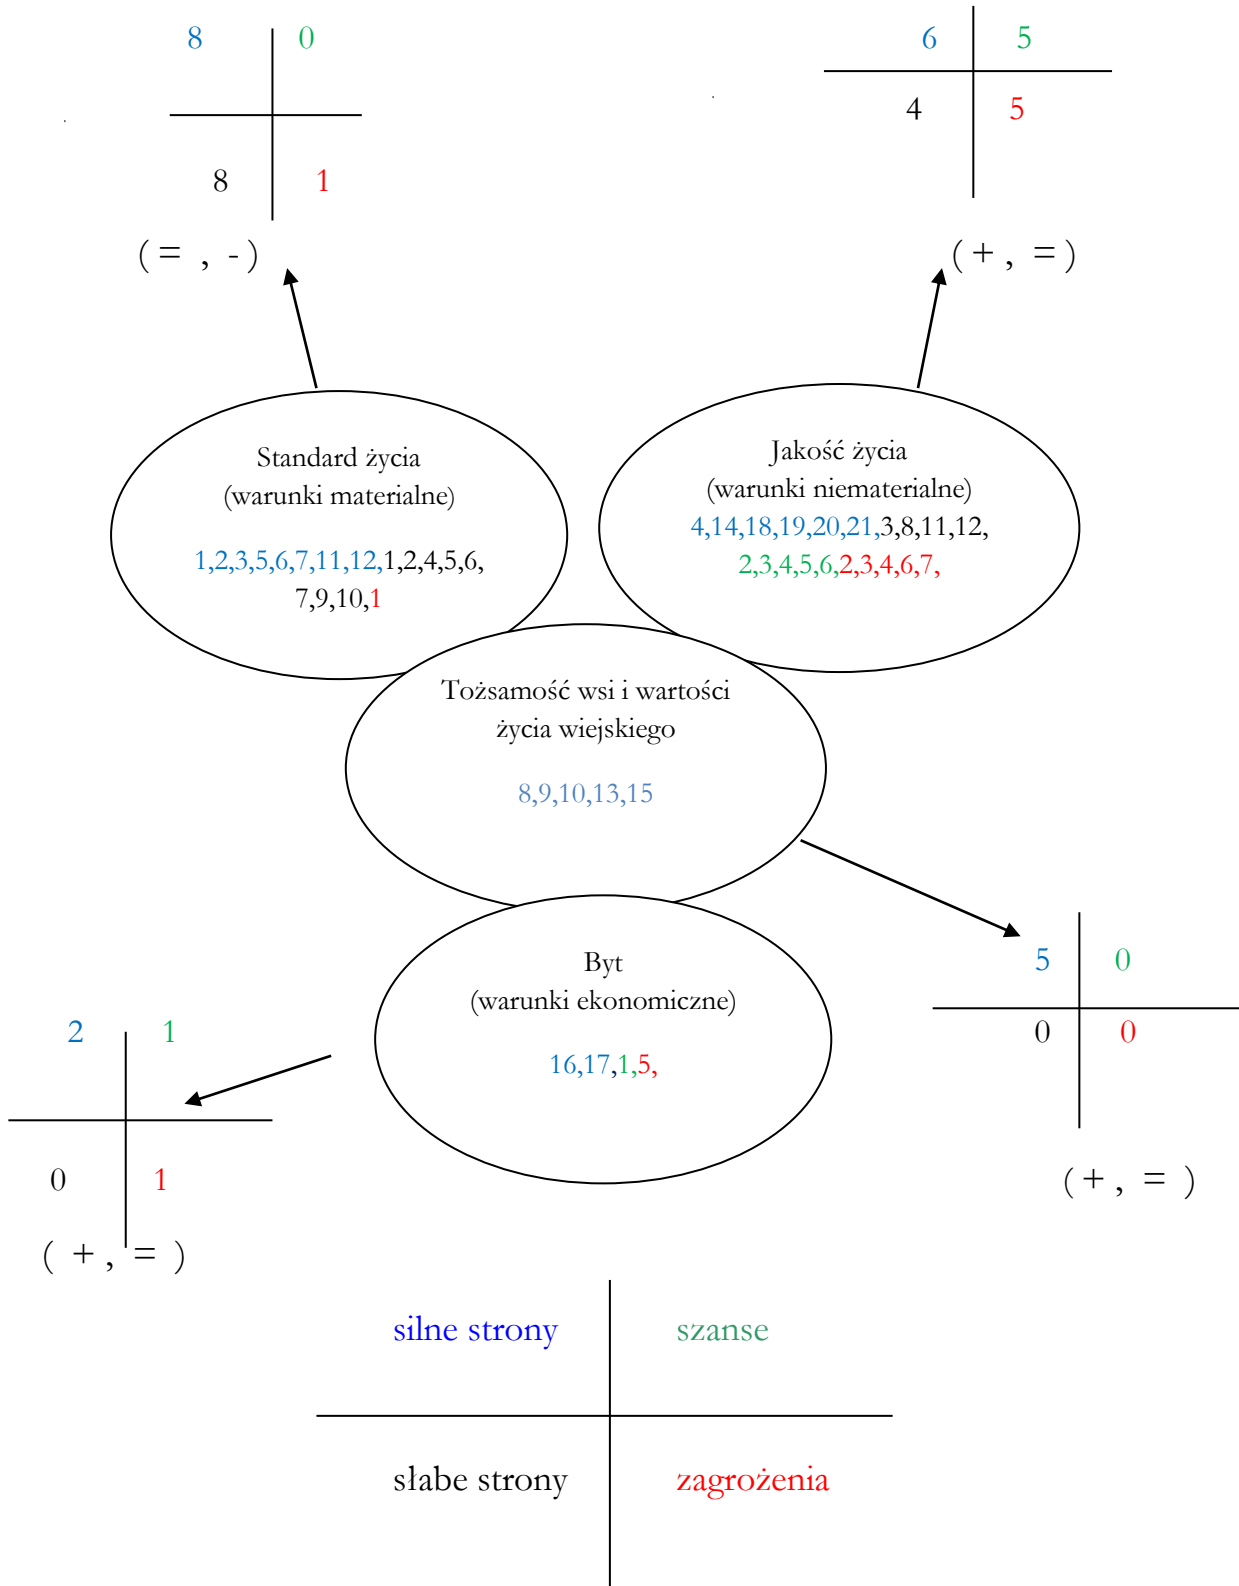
| 8 | 0 |
|---|---|
| 8 | 1 |

( = , - )

| 6 | 5 |
|---|---|
| 4 | 5 |

( + , = )

Standard życia
(warunki materialne)

1,2,3,5,6,7,11,12,1,2,4,5,6,
7,9,10,1

Jakość życia
(warunki niematerialne)
4,14,18,19,20,21,3,8,11,12,
2,3,4,5,6,2,3,4,6,7,

Tożsamość wsi i wartości
życia wiejskiego

8,9,10,13,15

Byt
(warunki ekonomiczne)

16,17,1,5,

| 5 | 0 |
|---|---|
| 0 | 0 |

( + , = )

| 2 | 1 |
|---|---|
| 0 | 1 |

( + , = )

| silne strony | szanse |
|---|---|
| słabe strony | zagrożenia |